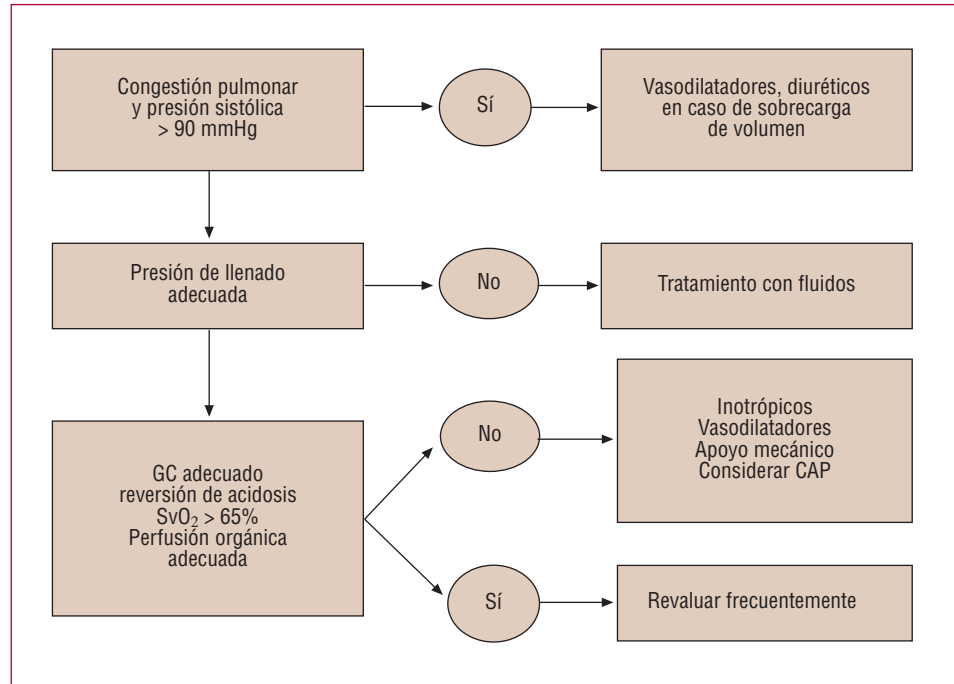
Congestión pulmonar y presión sistólica > 90 mmHg

Sí

Vasodilatadores, diuréticos en caso de sobrecarga de volumen

Presión de llenado adecuada

No

Tratamiento con fluidos

GC adecuado reversión de acidosis $SvO_2$ > 65% Perfusión orgánica adecuada

No

Inotrópicos
Vasodilatadores
Apoyo mecánico
Considerar CAP

Sí

Revaluar frecuentemente